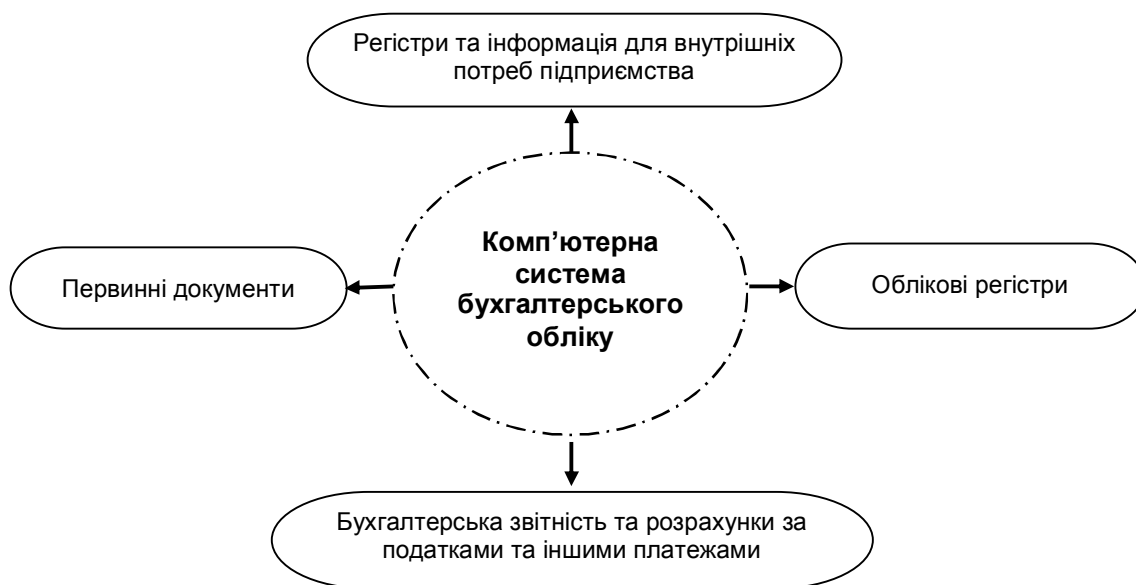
Регістри та інформація для внутрішніх потреб підприємства

Первинні документи

Комп'ютерна система бухгалтерського обліку

Облікові регістри

Бухгалтерська звітність та розрахунки за податками та іншими платежами